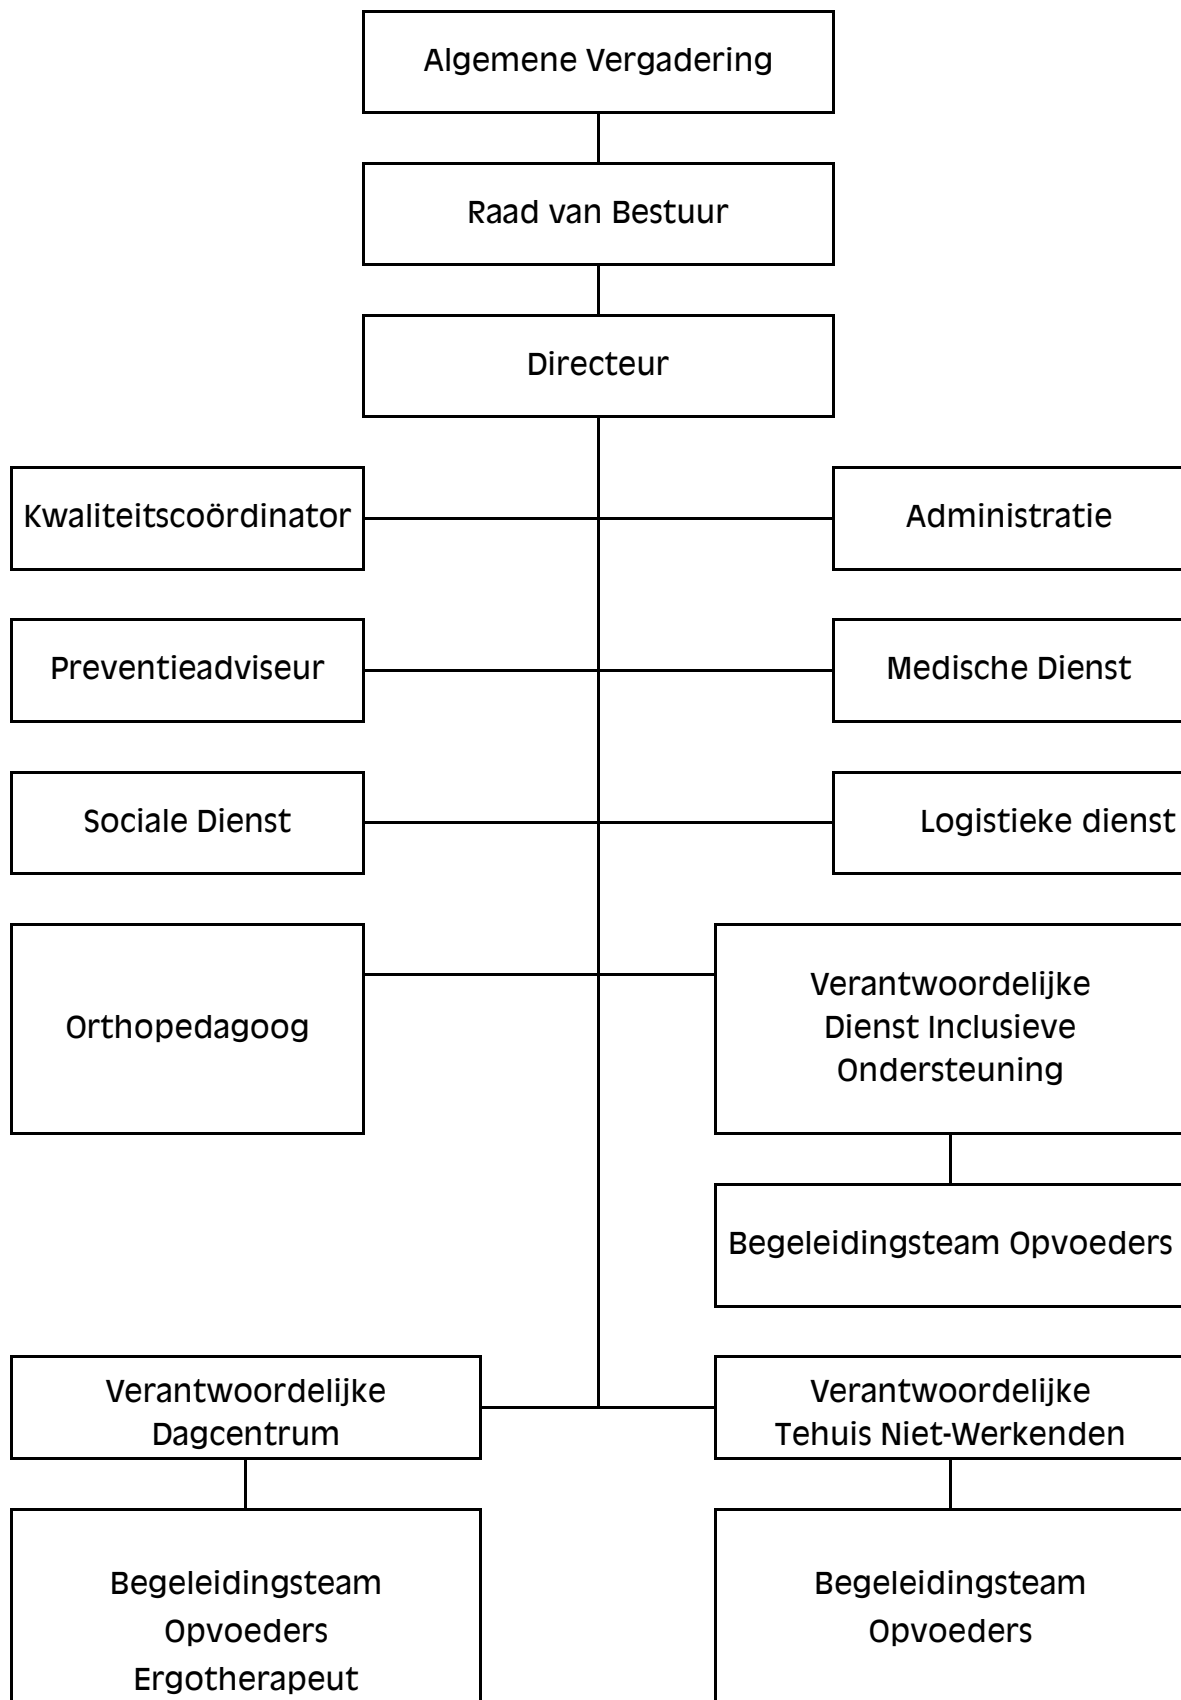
Algemene Vergadering

Raad van Bestuur

Directeur

Kwaliteitscoördinator

Administratie

Preventieadviseur

Medische Dienst

Sociale Dienst

Logistieke dienst

Orthopedagoog

Verantwoordelijke Dienst Inclusieve Ondersteuning

Begeleidingsteam Opvoeders

Verantwoordelijke Dagcentrum

Verantwoordelijke Tehuis Niet-Werkenden

Begeleidingsteam Opvoeders Ergotherapeut

Begeleidingsteam Opvoeders